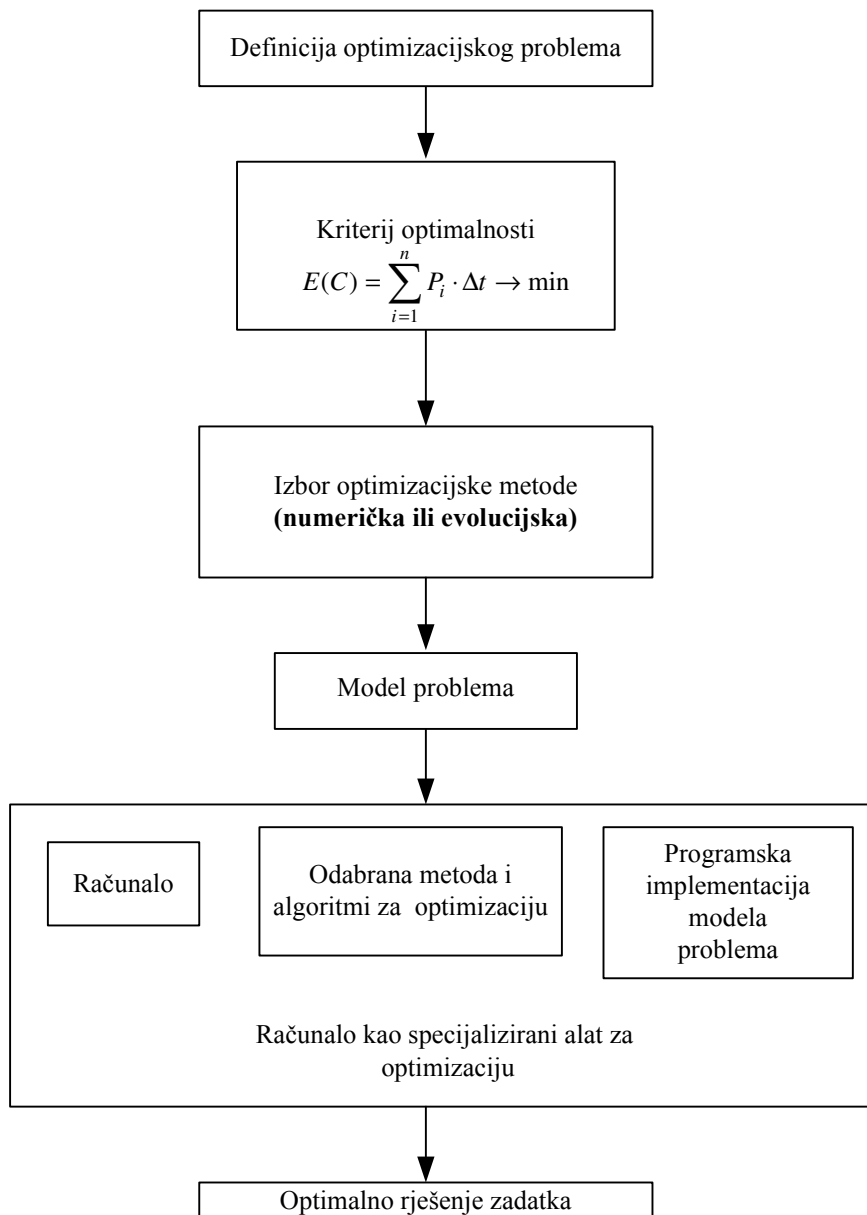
Definicija optimizacijskog problema

Kriterij optimalnosti
$E(C) = \sum_{i=1}^{n} P_i \cdot \Delta t \rightarrow \min$

Izbor optimizacijske metode
**(numerička ili evolucijska)**

Model problema

Računalo

Odabrana metoda i algoritmi za optimizaciju

Programska implementacija modela problema

Računalo kao specijalizirani alat za optimizaciju

Optimalno rješenje zadatka